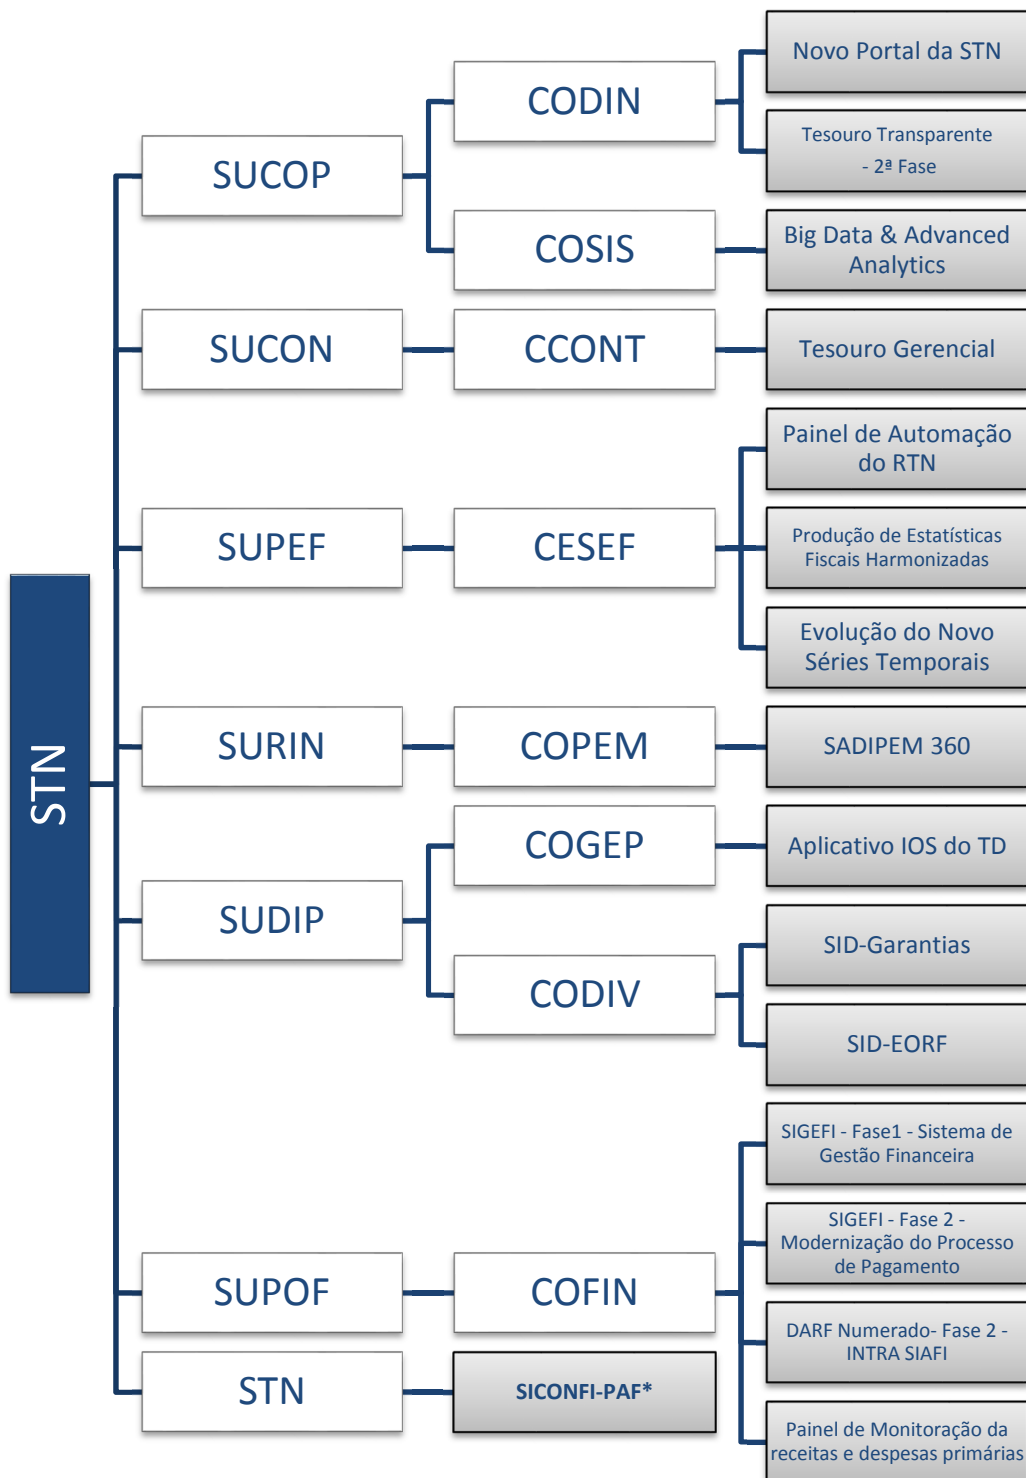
STN

SUCOP

CODIN

Novo Portal da STN

Tesouro Transparente - 2ª Fase

COSIS

Big Data & Advanced Analytics

SUCON

CCONT

Tesouro Gerencial

SUPEF

CESEF

Painel de Automação do RTN

Produção de Estatísticas Fiscais Harmonizadas

Evolução do Novo Séries Temporais

SURIN

COPEM

SADIPEM 360

SUDIP

COGEP

Aplicativo IOS do TD

CODIV

SID-Garantias

SID-EORF

SUPOF

COFIN

SIGEFI - Fase1 - Sistema de Gestão Financeira

SIGEFI - Fase 2 - Modernização do Processo de Pagamento

DARF Numerado- Fase 2 - INTRA SIAFI

Painel de Monitoração da receitas e despesas primárias

STN

SICONFI-PAF*